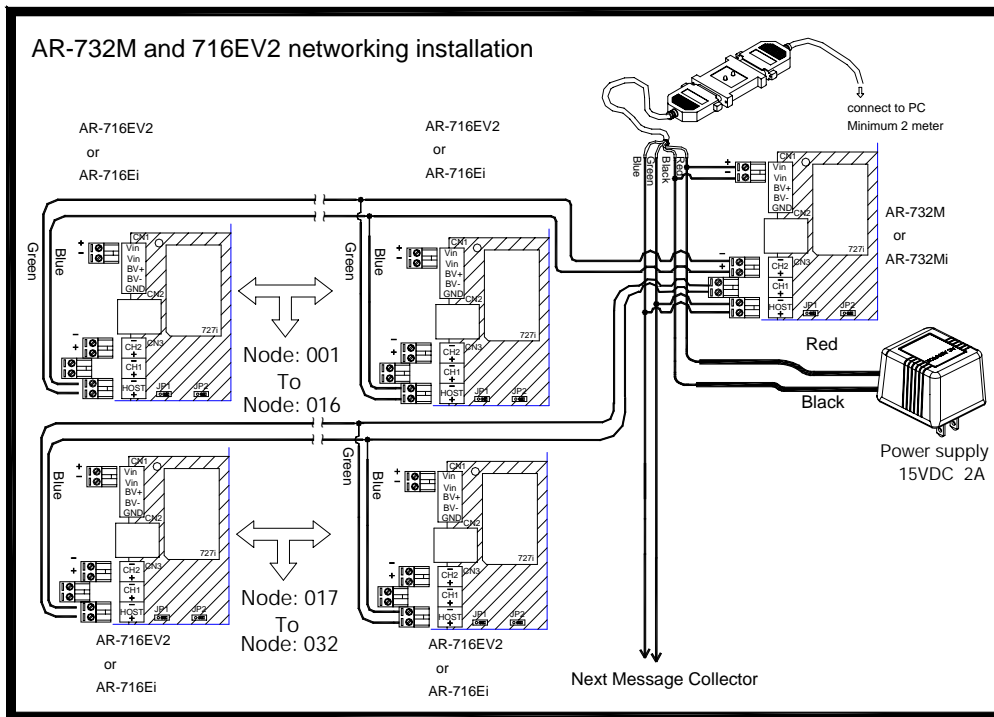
AR-732M and 716EV2 networking installation

connect to PC
Minimum 2 meter

AR-716EV2
or
AR-716Ei

AR-716EV2
or
AR-716Ei

Blue Green Black Red

CN1 Vin Vin BV+ BV- GND CN2 727i

AR-732M
or
AR-732Mi

Green Blue

CN1 Vin Vin BV+ BV- GND CN2 727i CN3 CH2 CH1 HOST JP1 JP2

Green Blue

CN1 Vin Vin BV+ BV- GND CN2 727i CN3 CH2 CH1 HOST JP1 JP2

CH2 CN3 CH1 HOST JP1 JP2

Node: 001
To
Node: 016

Red

Black

Power supply
15VDC 2A

Blue

CN1 Vin Vin BV+ BV- GND CN2 727i CN3 CH2 CH1 HOST JP1 JP2

Green Blue

CN1 Vin Vin BV+ BV- GND CN2 727i CN3 CH2 CH1 HOST JP1 JP2

Node: 017
To
Node: 032

AR-716EV2
or
AR-716Ei

AR-716EV2
or
AR-716Ei

Next Message Collector